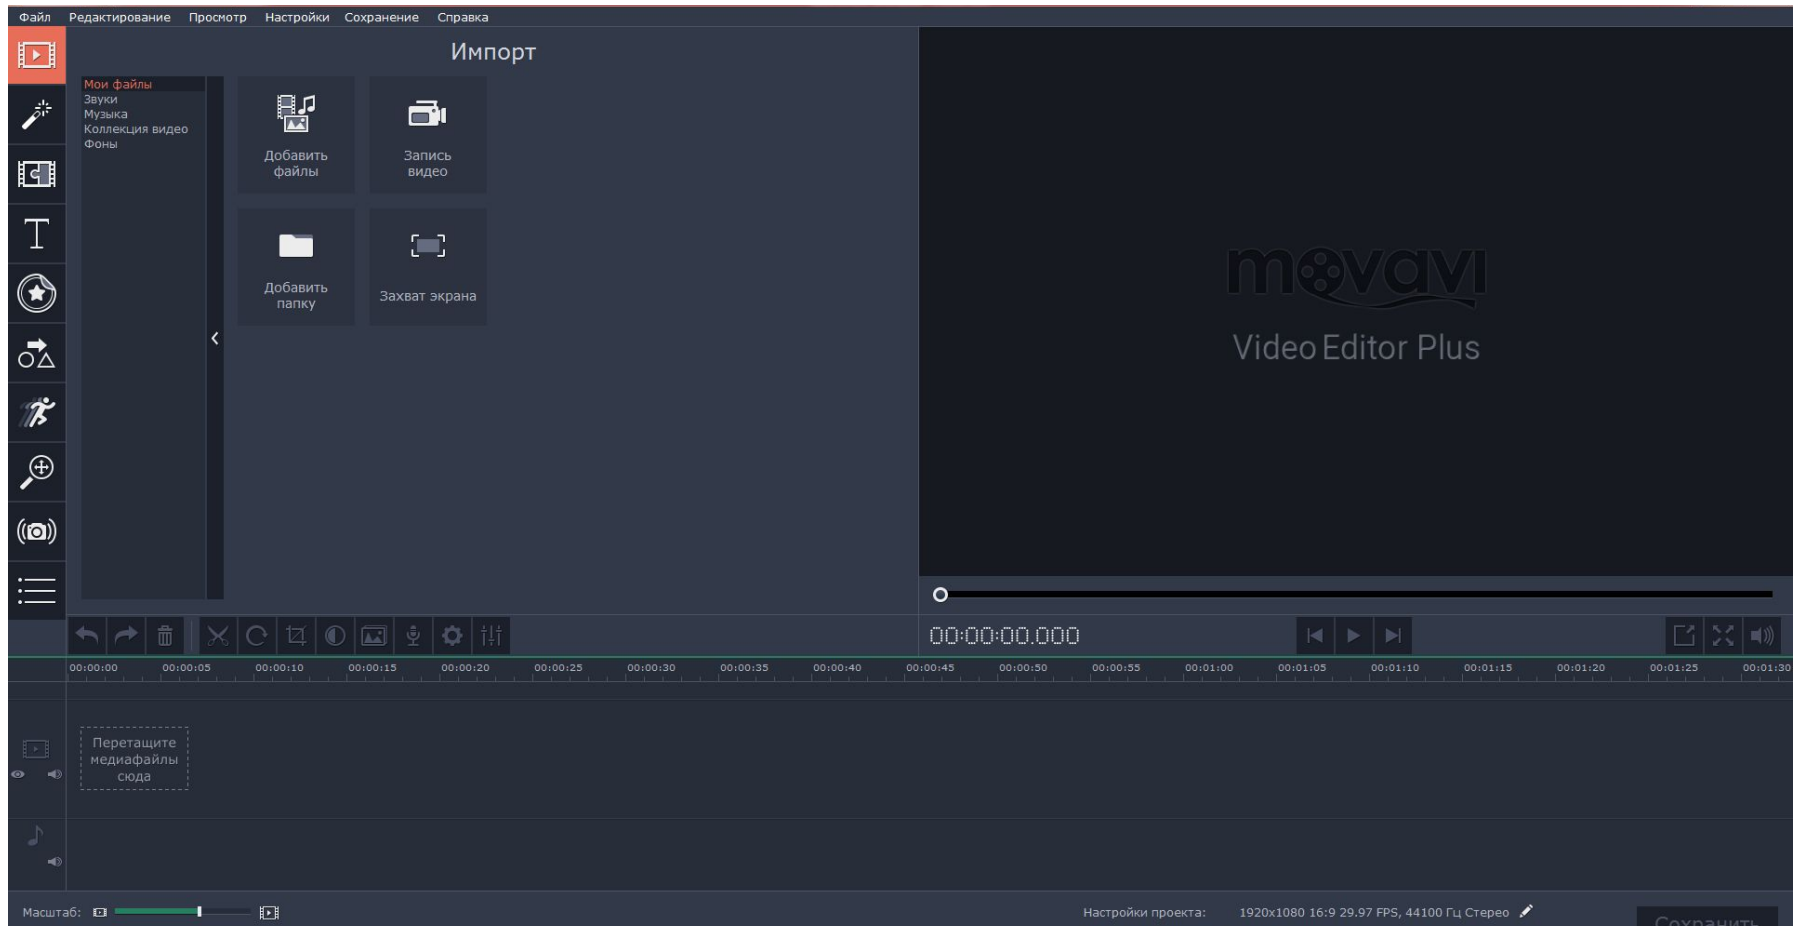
Файл Редактирование Просмотр Настройки Сохранение Справка

Импорт

Мои файлы
Звуки
Музыка
Коллекция видео
Фоны

Добавить файлы

Запись видео

Добавить папку

Захват экрана

movavi
Video Editor Plus

00:00:00.000

00:00:00 00:00:05 00:00:10 00:00:15 00:00:20 00:00:25 00:00:30 00:00:35 00:00:40 00:00:45 00:00:50 00:00:55 00:01:00 00:01:05 00:01:10 00:01:15 00:01:20 00:01:25 00:01:30

Перетащите медиафайлы сюда

Масштаб:

Настройки проекта: 1920x1080 16:9 29.97 FPS, 44100 Гц Стерео

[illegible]